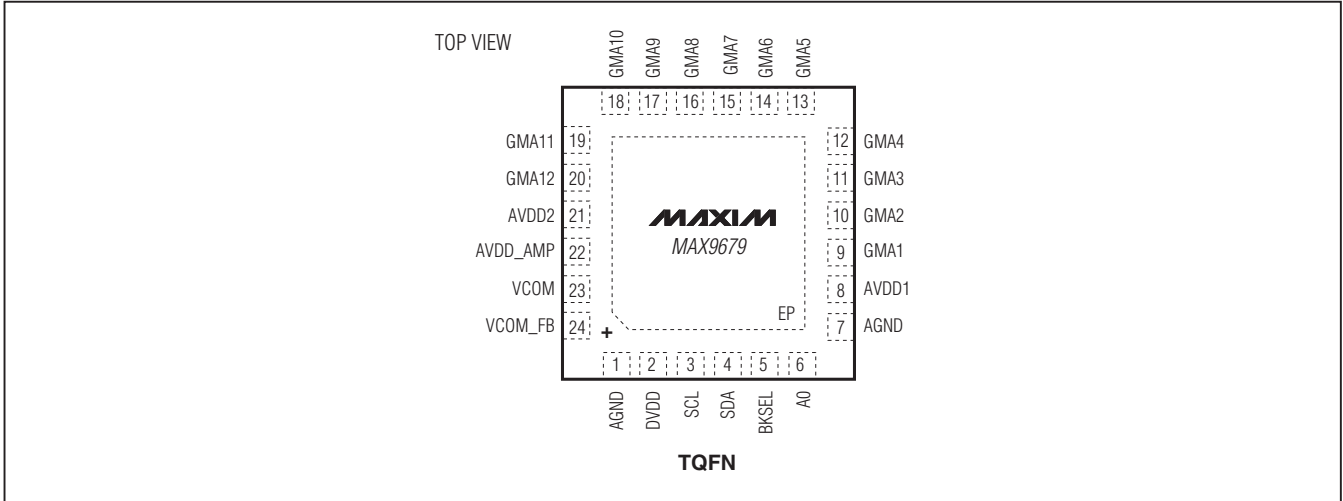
TOP VIEW

GMA10 GMA9 GMA8 GMA7 GMA6 GMA5

18 17 16 15 14 13

GMA11 19
GMA12 20
AVDD2 21
AVDD_AMP 22
VCOM 23
VCOM_FB 24

MAXIM
MAX9679

EP

+

12 GMA4
11 GMA3
10 GMA2
9 GMA1
8 AVDD1
7 AGND

1 2 3 4 5 6

AGND DVDD SCL SDA BKSEL A0

TQFN